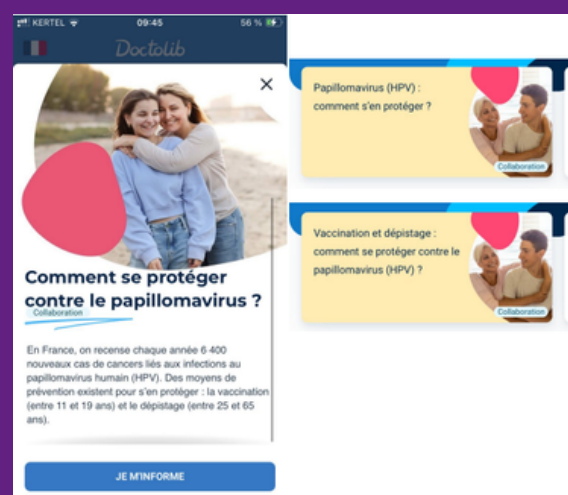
KERTEL 09:45 56 %

Doctolib

×

Comment se protéger contre le papillomavirus ?

Collaboration

En France, on recense chaque année 6 400 nouveaux cas de cancers liés aux infections au papillomavirus humain (HPV). Des moyens de prévention existent pour s'en protéger : la vaccination (entre 11 et 19 ans) et le dépistage (entre 25 et 65 ans).

JE M'INFORME

Papillomavirus (HPV) : comment s'en protéger ?

Collaboration

Vaccination et dépistage : comment se protéger contre le papillomavirus (HPV) ?

Collaboration